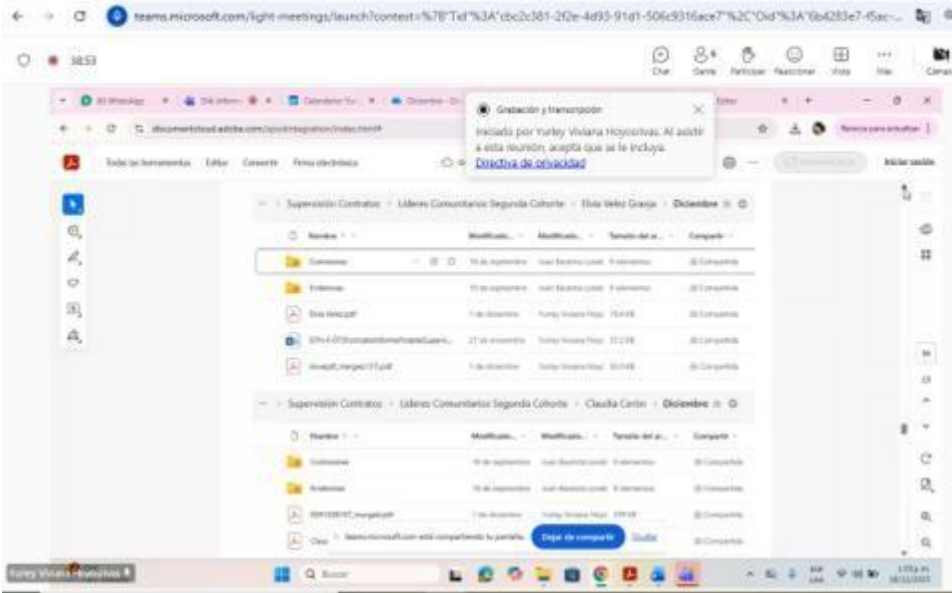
teams.microsoft.com/light-meetings/launch?context=%7B"Tid"%3A"cbc2c381-2f2e-4d93-91d1-506c9316ace7"%2C"Oid"%3A"6b4283e7-f5ac-...

38:53

Chat Gente Participar Reaccionar Vista Más Cámara

Grabación y transcripción

Iniciado por Yurley Viviana Hoyosrivas. Al asistir a esta reunión, acepta que se le incluya.
Directiva de privacidad

documentcloud.adobe.com/spodintegration/index.html#

Todas las herramientas Editar Convertir Firma electrónica

Iniciar sesión

Supervisión Contratos > Lideres Comunitarios Segunda Cohorte > Elvia Velez Granja > Diciembre

Nombre | Modificado... | Modificado... | Tamaño del ar... | Compartir

Comisiones
Evidencias
Elvia Velez.pdf
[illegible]
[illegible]_merged.pdf

Supervisión Contratos > Lideres Comunitarios Segunda Cohorte > Claudia Cerón > Diciembre

Nombre | Modificado... | Modificado... | Tamaño del ar... | Compartir

Comisiones
Evidencias
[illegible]_merged.pdf
Clau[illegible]

teams.microsoft.com está compartiendo la pantalla. Dejar de compartir Ocultar

Yurley Viviana Hoyosrivas

Buscar